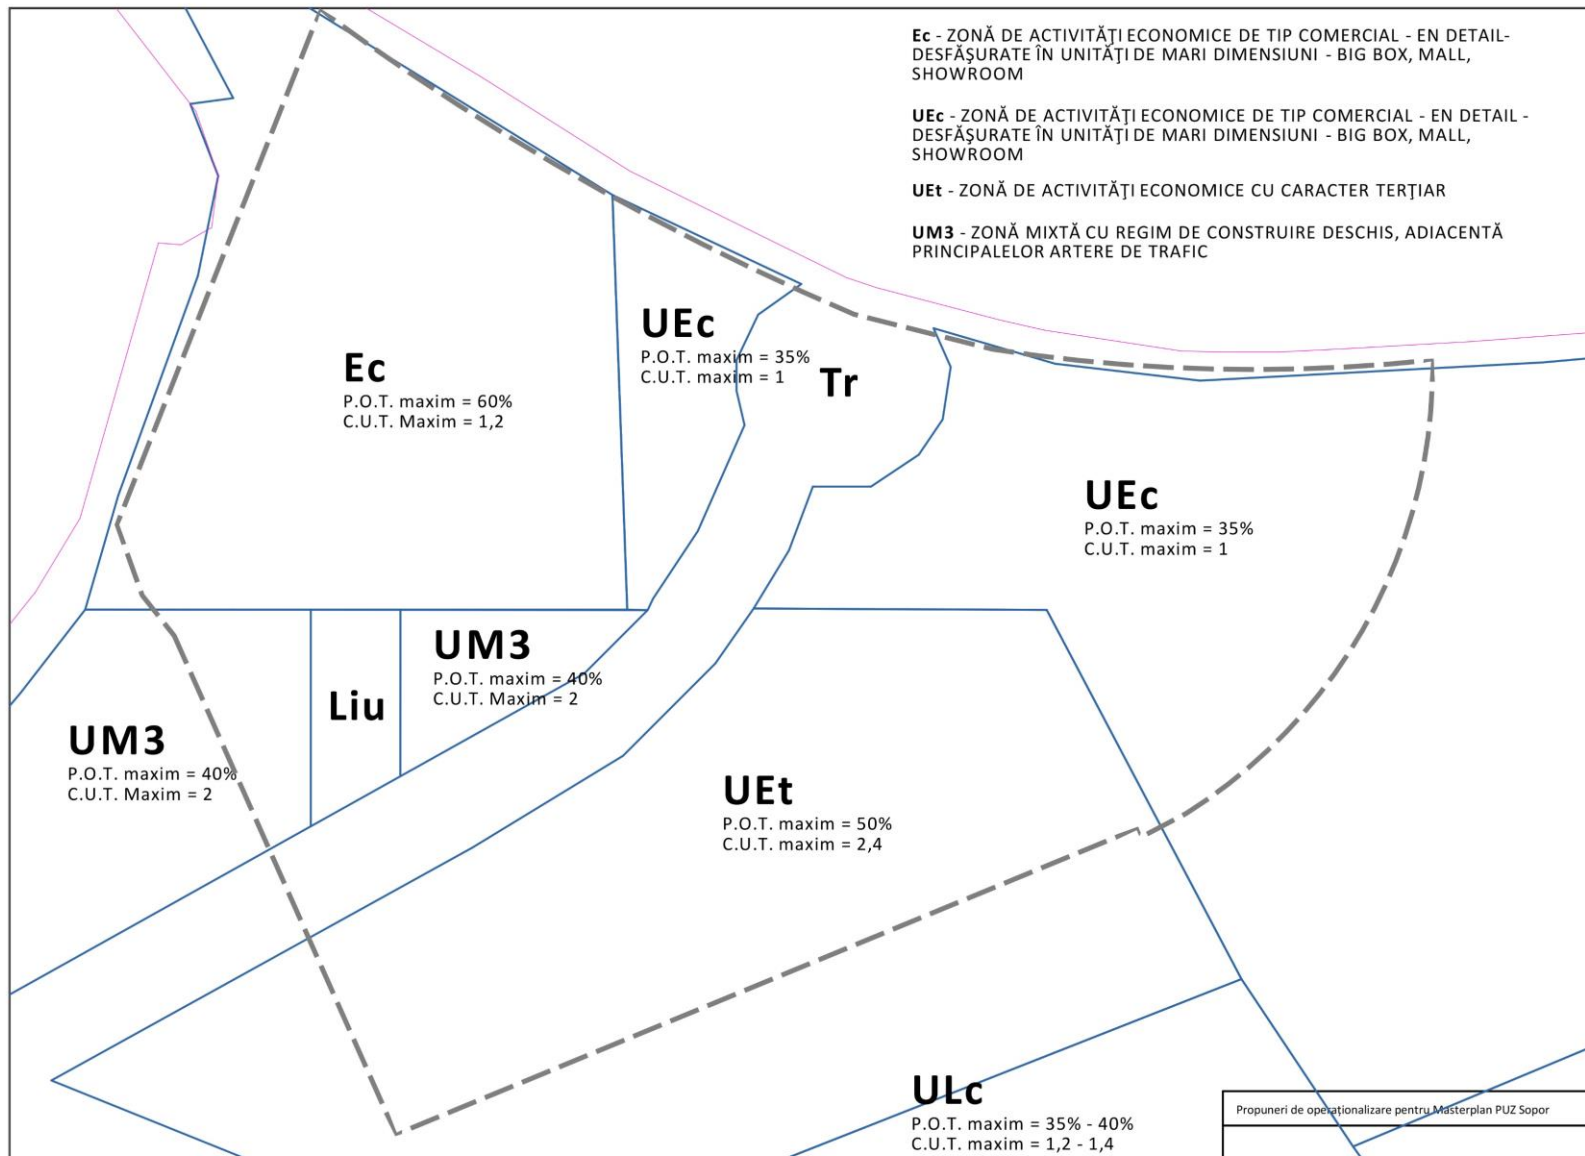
Ec - ZONĂ DE ACTIVITĂŢI ECONOMICE DE TIP COMERCIAL - EN DETAIL- DESFĂŞURATE ÎN UNITĂŢI DE MARI DIMENSIUNI - BIG BOX, MALL, SHOWROOM

UEc - ZONĂ DE ACTIVITĂŢI ECONOMICE DE TIP COMERCIAL - EN DETAIL - DESFĂŞURATE ÎN UNITĂŢI DE MARI DIMENSIUNI - BIG BOX, MALL, SHOWROOM

UEt - ZONĂ DE ACTIVITĂŢI ECONOMICE CU CARACTER TERŢIAR

UM3 - ZONĂ MIXTĂ CU REGIM DE CONSTRUIRE DESCHIS, ADIACENTĂ PRINCIPALELOR ARTERE DE TRAFIC

UEc
P.O.T. maxim = 35%
C.U.T. maxim = 1

Ec
P.O.T. maxim = 60%
C.U.T. Maxim = 1,2

Tr

UEc
P.O.T. maxim = 35%
C.U.T. maxim = 1

UM3
P.O.T. maxim = 40%
C.U.T. Maxim = 2

Liu

UM3
P.O.T. maxim = 40%
C.U.T. Maxim = 2

UEt
P.O.T. maxim = 50%
C.U.T. maxim = 2,4

ULc
P.O.T. maxim = 35% - 40%
C.U.T. maxim = 1,2 - 1,4

Propuneri de operaționalizare pentru Masterplan PUZ Sopor